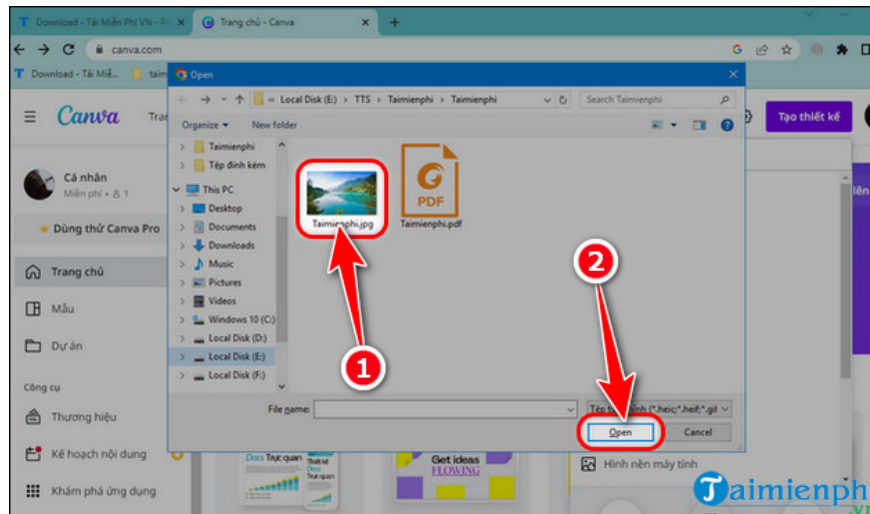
Download - Tải Miễn Phí VN - Ph
Trang chủ - Canva
canva.com
Download - Tải Miễ...
taim
Canva
Tran
Tạo thiết kế
Cá nhân
Miễn phí • 1
Dùng thử Canva Pro
Trang chủ
Mẫu
Dự án
Công cụ
Thương hiệu
Kế hoạch nội dung
Khám phá ứng dụng
Open
« Local Disk (E:) › TTS › Taimienphi › Taimienphi
Search Taimienphi
Organize
New folder
Taimienphi
Tệp đính kèm
This PC
Desktop
Documents
Downloads
Music
Pictures
Videos
Windows 10 (C:)
Local Disk (D:)
Local Disk (E:)
Local Disk (F:)
Taimienphi.jpg
PDF
Taimienphi.pdf
1
2
File name:
Tệp t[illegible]nh (*.heic;*.heif;*.gi
Open
Cancel
Docs Trực quan
Get ideas FLOWING
Hình nền máy tính
lên
Taimienph